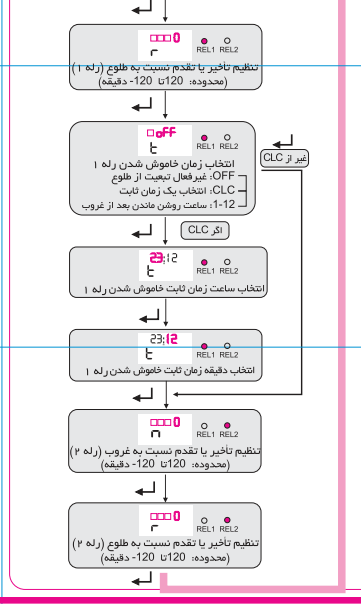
0
r
REL1 REL2
تنظیم تاخیر یا تقدم نسبت به طلوع (رله ۱)
(محدوده: 120تا 120- دقیقه)

OFF
t
REL1 REL2
انتخاب زمان خاموش شدن رله ۱
OFF: غیرفعال تبعیت از طلوع
CLC: انتخاب یک زمان ثابت
1-12: ساعت روشن ماندن بعد از غروب

غیر از CLC

اگر CLC

23:12
t
REL1 REL2
انتخاب ساعت زمان ثابت خاموش شدن رله ۱

23:12
t
REL1 REL2
انتخاب دقیقه زمان ثابت خاموش شدن رله ۱

0
n
REL1 REL2
تنظیم تاخیر یا تقدم نسبت به غروب (رله ۲)
(محدوده: 120تا 120- دقیقه)

0
r
REL1 REL2
تنظیم تاخیر یا تقدم نسبت به طلوع (رله ۲)
(محدوده: 120تا 120- دقیقه)